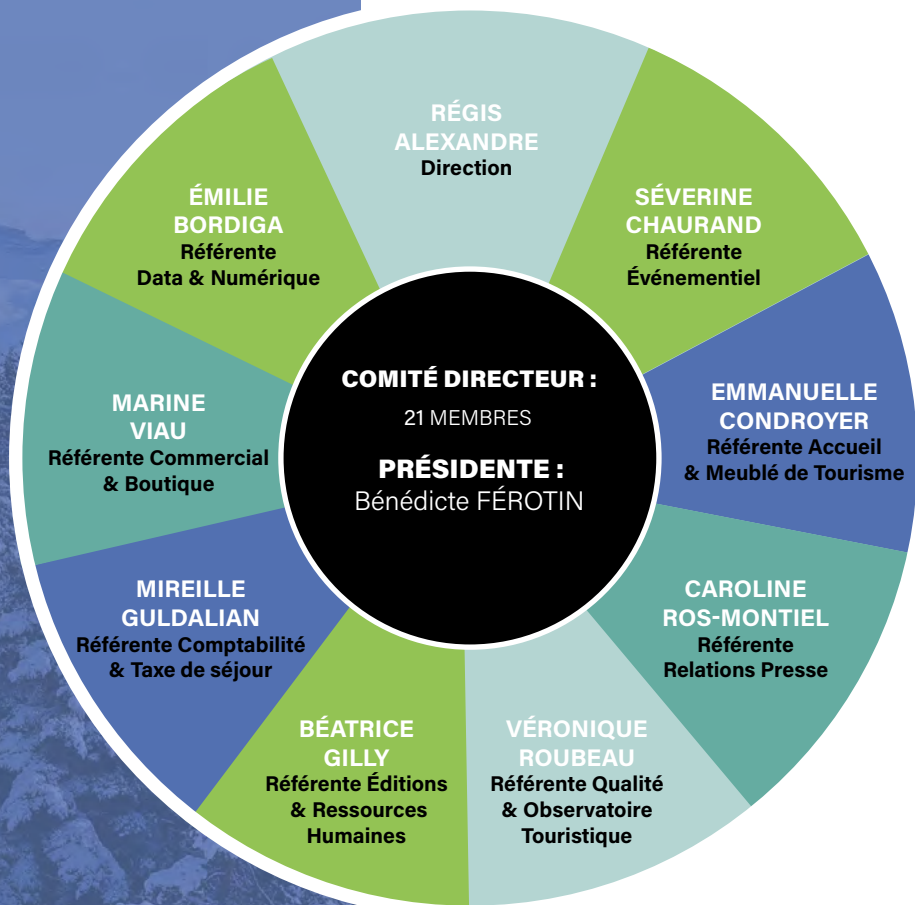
COMITÉ DIRECTEUR :
21 MEMBRES

PRÉSIDENTE :
Bénédicte FÉROTIN

RÉGIS ALEXANDRE
Direction

SÉVERINE CHAURAND
Référente Événementiel

EMMANUELLE CONDROYER
Référente Accueil & Meublé de Tourisme

CAROLINE ROS-MONTIEL
Référente Relations Presse

VÉRONIQUE ROUBEAU
Référente Qualité & Observatoire Touristique

BÉATRICE GILLY
Référente Éditions & Ressources Humaines

MIREILLE GULDALIAN
Référente Comptabilité & Taxe de séjour

MARINE VIAU
Référente Commercial & Boutique

ÉMILIE BORDIGA
Référente Data & Numérique